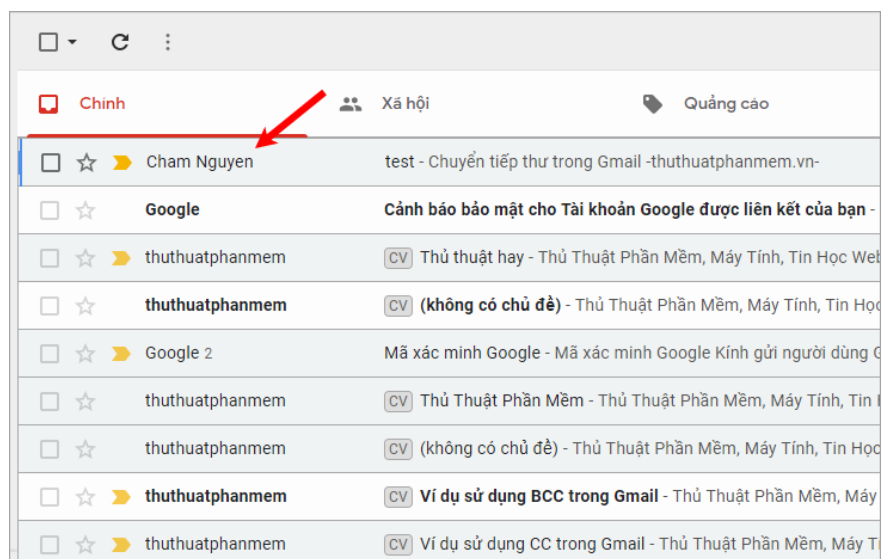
Chính
Xã hội
Quảng cáo

Cham Nguyen test - Chuyển tiếp thư trong Gmail -thuthuatphanmem.vn-
Google Cảnh báo bảo mật cho Tài khoản Google được liên kết của bạn -
thuthuatphanmem CV Thủ thuật hay - Thủ Thuật Phần Mềm, Máy Tính, Tin Học Web
thuthuatphanmem CV (không có chủ đề) - Thủ Thuật Phần Mềm, Máy Tính, Tin Học
Google 2 Mã xác minh Google - Mã xác minh Google Kính gửi người dùng G
thuthuatphanmem CV Thủ Thuật Phần Mềm - Thủ Thuật Phần Mềm, Máy Tính, Tin I
thuthuatphanmem CV (không có chủ đề) - Thủ Thuật Phần Mềm, Máy Tính, Tin Học
thuthuatphanmem CV Ví dụ sử dụng BCC trong Gmail - Thủ Thuật Phần Mềm, Máy
thuthuatphanmem CV Ví dụ sử dụng CC trong Gmail - Thủ Thuật Phần Mềm, Máy T